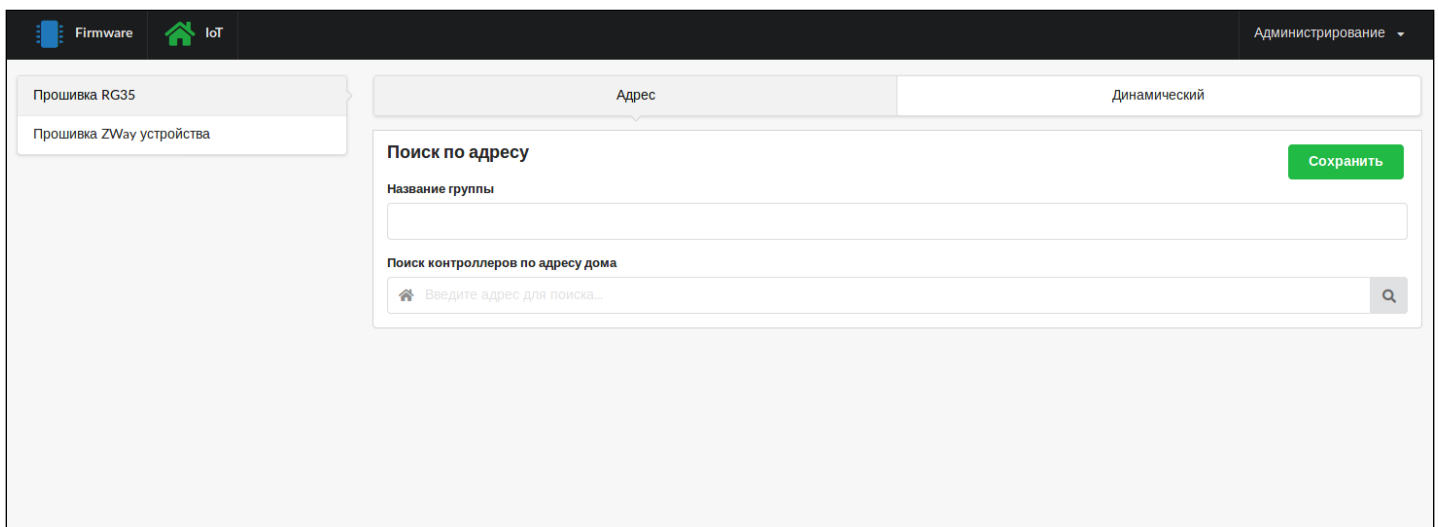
Firmware IoT

Администрирование

Прошивка RG35

Прошивка ZWay устройства

Адрес

Динамический

Поиск по адресу

Сохранить

Название группы

Поиск контроллеров по адресу дома

Введите адрес для поиска...